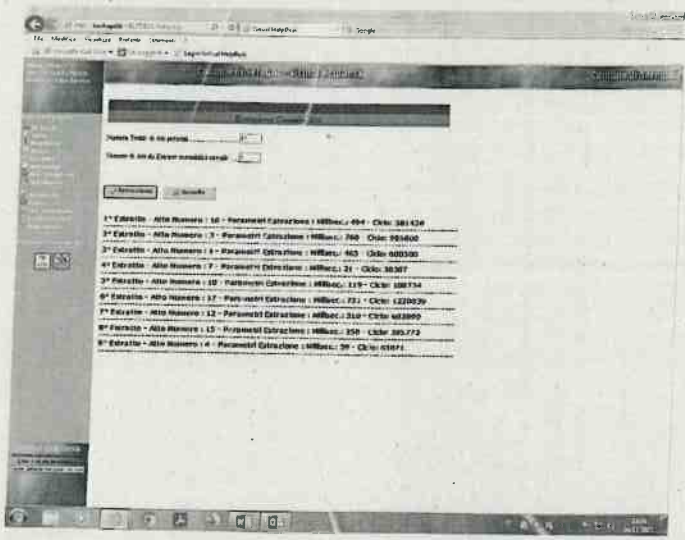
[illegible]

File Modifica Visualizza Preferiti Strumenti ?

Google

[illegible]

1° Estratto - Alto Numero : 10 - Parametri Estrazione : Millisec.: 494 - Ciclo: 381424
2° Estratto - Alto Numero : 3 - Parametri Estrazione : Millisec.: 700 - Ciclo: 701800
3° Estratto - Alto Numero : 1 - Parametri Estrazione : Millisec.: 463 - Ciclo: 600500
4° Estratto - Alto Numero : 7 - Parametri Estrazione : Millisec.: 21 - Ciclo: 38307
5° Estratto - Alto Numero : 10 - Parametri Estrazione : Millisec.: 119 - Ciclo: 108734
6° Estratto - Alto Numero : 17 - Parametri Estrazione : Millisec.: 721 - Ciclo: 122003
7° Estratto - Alto Numero : 12 - Parametri Estrazione : Millisec.: 310 - Ciclo: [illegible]
8° Estratto - Alto Numero : 15 - Parametri Estrazione : Millisec.: 350 - Ciclo: 385772
9° Estratto - Alto Numero : 4 - Parametri Estrazione : Millisec.: 39 - Ciclo: 63071